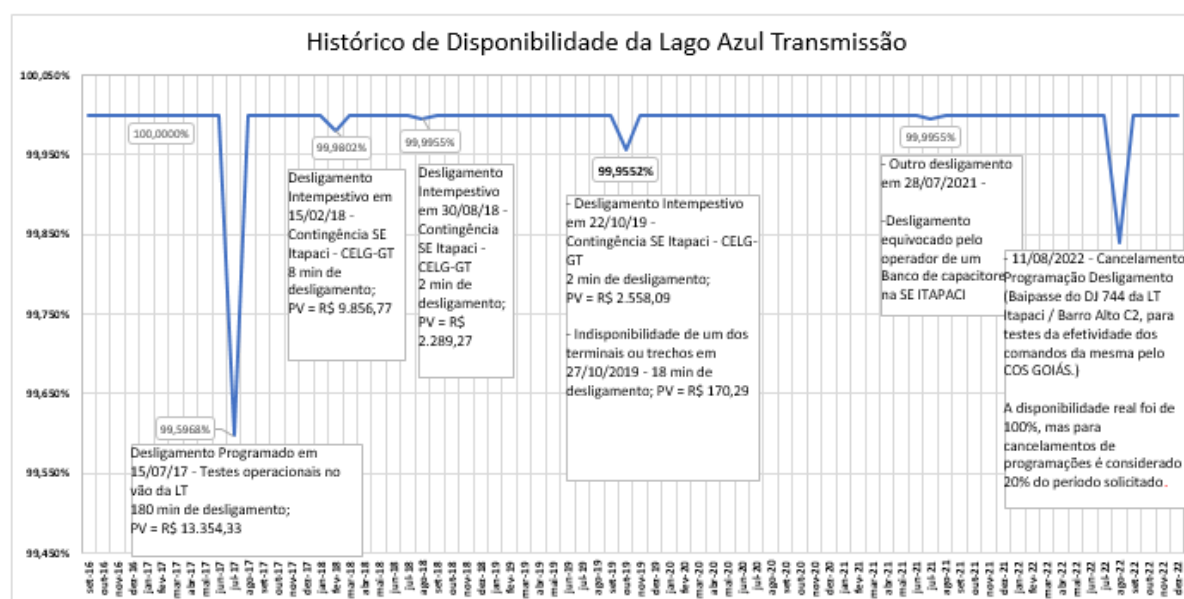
Histórico de Disponibilidade da Lago Azul Transmissão

100,050%
99,950%
99,850%
99,750%
99,650%
99,550%
99,450%

100,0000%

99,5968%

Desligamento Programado em 15/07/17 - Testes operacionais no vão da LT
180 min de desligamento;
PV = R$ 13.354,33

99,9802%

Desligamento Intempestivo em 15/02/18 - Contingência SE Itapaci - CELG-GT
8 min de desligamento;
PV = R$ 9.856,77

99,9955%

Desligamento Intempestivo em 30/08/18 - Contingência SE Itapaci - CELG-GT
2 min de desligamento;
PV = R$ 2.289,27

99,9552%

- Desligamento Intempestivo em 22/10/19 - Contingência SE Itapaci - CELG-GT
2 min de desligamento;
PV = R$ 2.558,09

- Indisponibilidade de um dos terminais ou trechos em 27/10/2019 - 18 min de desligamento; PV = R$ 170,29

99,9955%

- Outro desligamento em 28/07/2021 -

-Desligamento equivocado pelo operador de um Banco de capacitore na SE ITAPACI

- 11/08/2022 - Cancelamento Programação Desligamento (Baipasse do DJ 744 da LT Itapaci / Barro Alto C2, para testes da efetividade dos comandos da mesma pelo COS GOIÁS.)

A disponibilidade real foi de 100%, mas para cancelamentos de programações é considerado 20% do período solicitado.

set-16 out-16 nov-16 dez-16 jan-17 fev-17 mar-17 abr-17 mai-17 jun-17 jul-17 ago-17 set-17 out-17 nov-17 dez-17 jan-18 fev-18 mar-18 abr-18 mai-18 jun-18 jul-18 ago-18 set-18 out-18 nov-18 dez-18 jan-19 fev-19 mar-19 abr-19 mai-19 jun-19 jul-19 ago-19 set-19 out-19 nov-19 dez-19 jan-20 fev-20 mar-20 abr-20 mai-20 jun-20 jul-20 ago-20 set-20 out-20 nov-20 dez-20 jan-21 fev-21 mar-21 abr-21 mai-21 jun-21 jul-21 ago-21 set-21 out-21 nov-21 dez-21 jan-22 fev-22 mar-22 abr-22 mai-22 jun-22 jul-22 ago-22 set-22 out-22 nov-22 dez-22